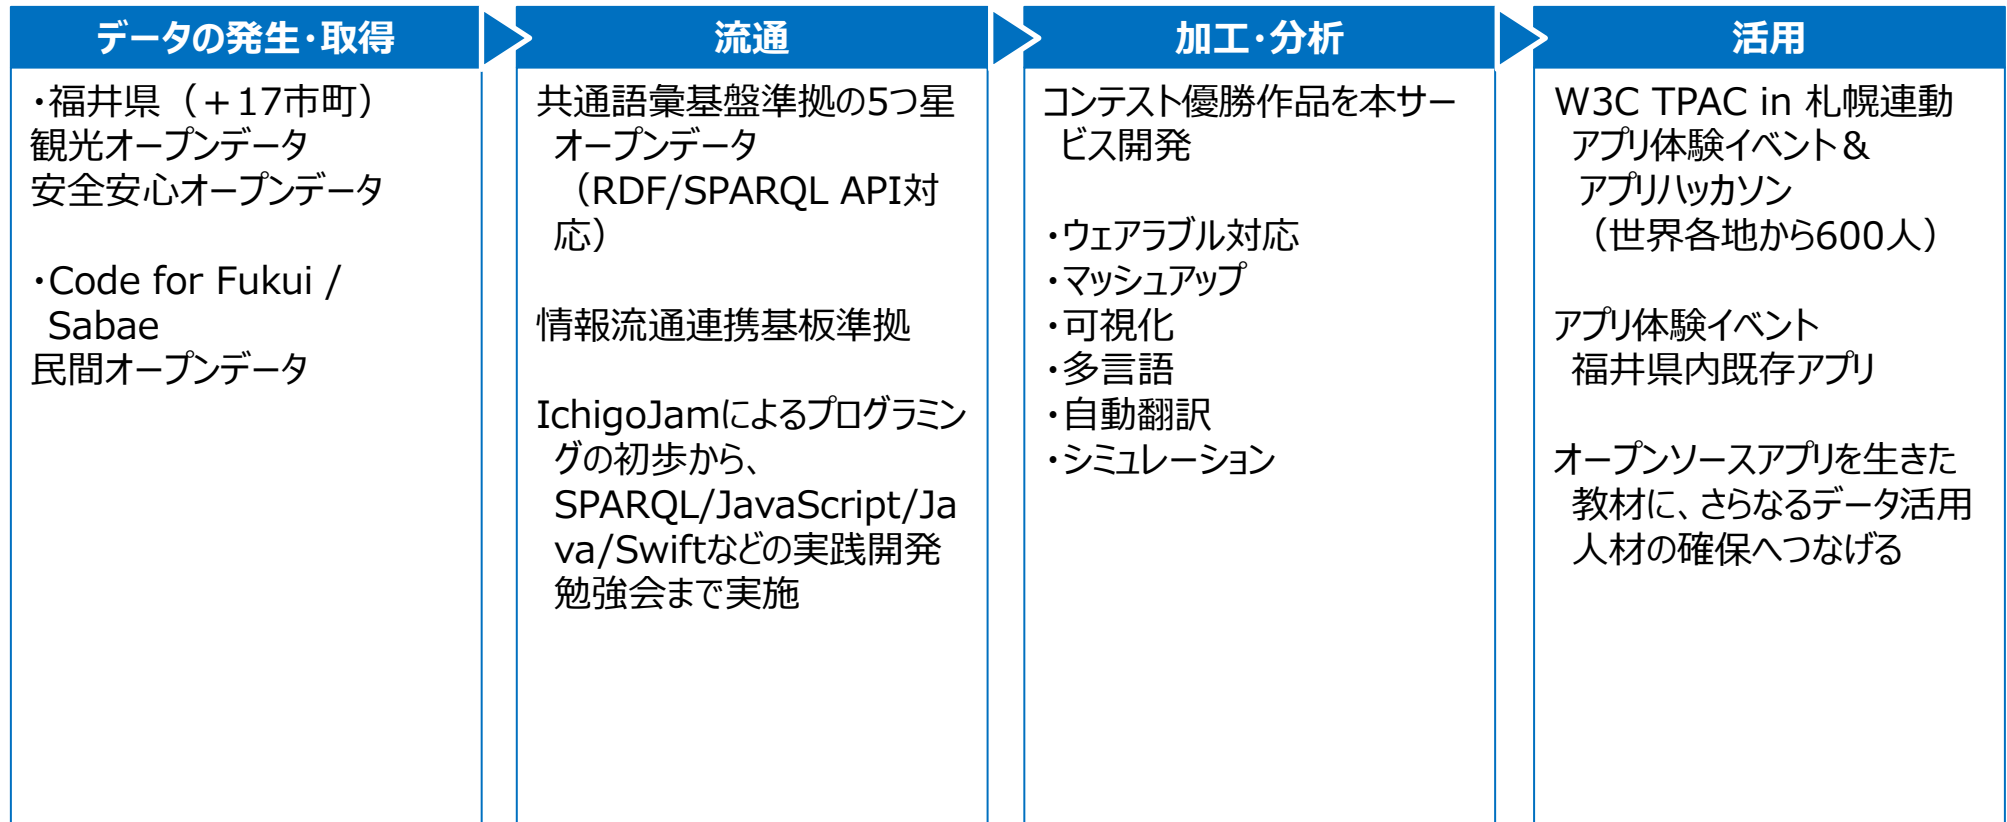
データの発生・取得

・福井県（＋17市町）
観光オープンデータ
安全安心オープンデータ

・Code for Fukui / Sabae
民間オープンデータ

流通

共通語彙基盤準拠の5つ星オープンデータ（RDF/SPARQL API対応）

情報流通連携基板準拠

IchigoJamによるプログラミングの初歩から、SPARQL/JavaScript/Java/Swiftなどの実践開発勉強会まで実施

加工・分析

コンテスト優勝作品を本サービス開発

・ウェアラブル対応
・マッシュアップ
・可視化
・多言語
・自動翻訳
・シミュレーション

活用

W3C TPAC in 札幌連動
アプリ体験イベント＆
アプリハッカソン
（世界各地から600人）

アプリ体験イベント
福井県内既存アプリ

オープンソースアプリを生きた教材に、さらなるデータ活用人材の確保へつなげる